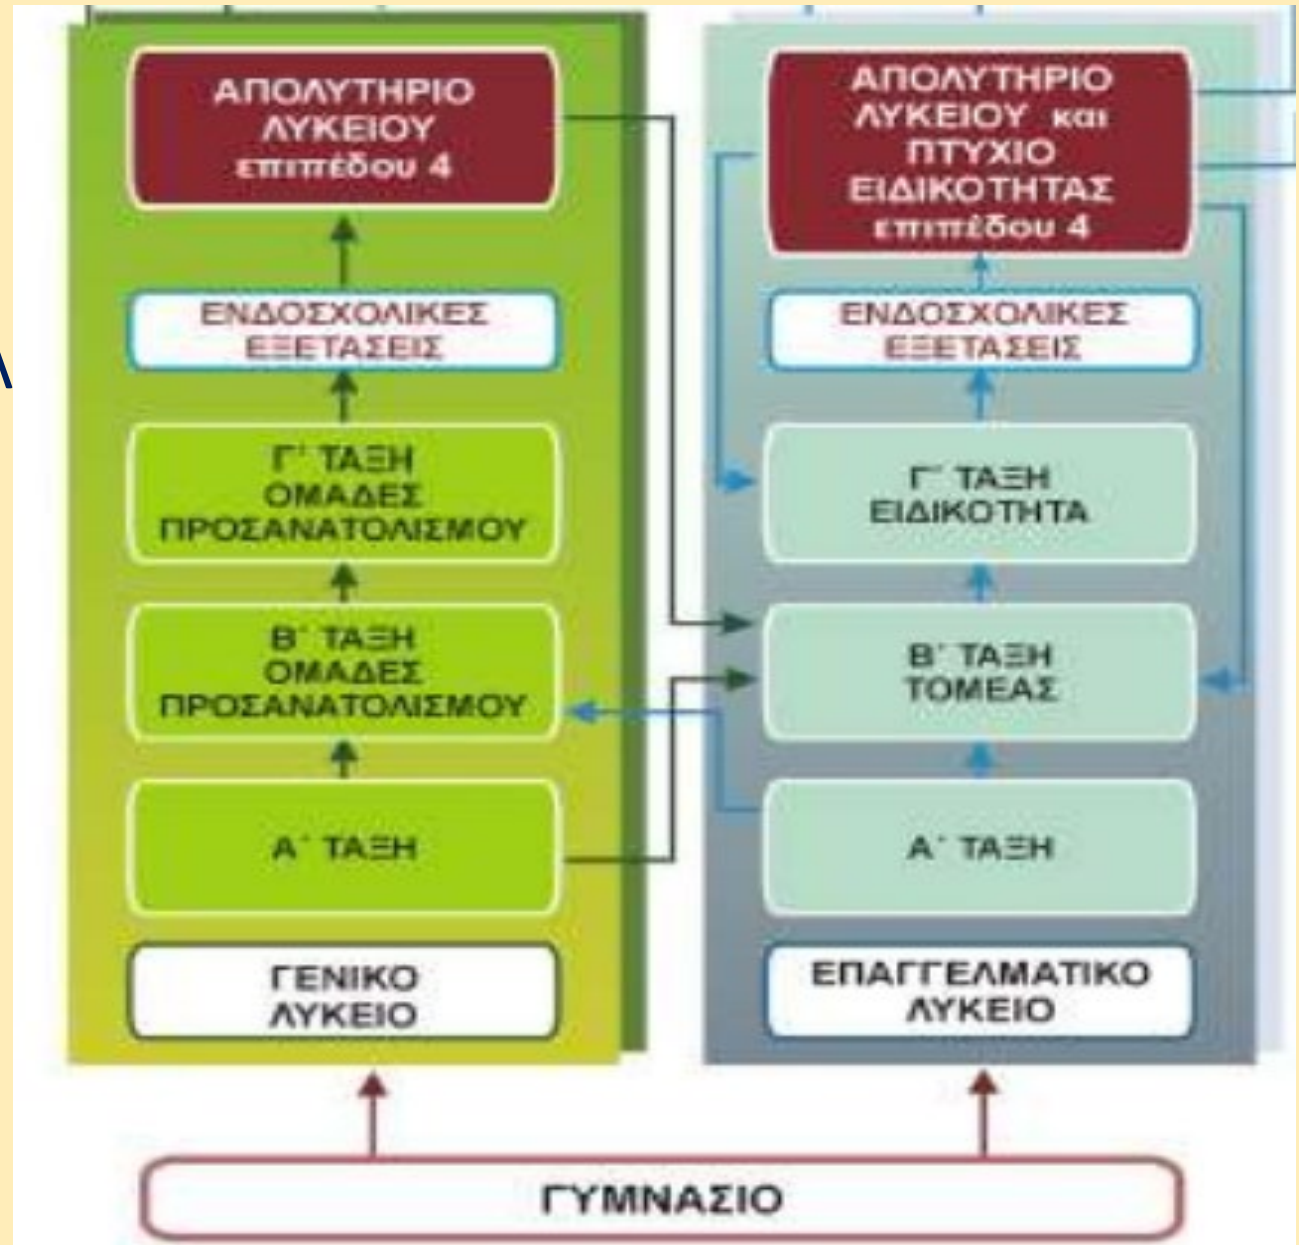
ΑΠΟΛΥΤΗΡΙΟ ΛΥΚΕΙΟΥ επιπέδου 4

ΕΝΔΟΣΧΟΛΙΚΕΣ ΕΞΕΤΑΣΕΙΣ

Γ' ΤΑΞΗ ΟΜΑΔΕΣ ΠΡΟΣΑΝΑΤΟΛΙΣΜΟΥ

Β' ΤΑΞΗ ΟΜΑΔΕΣ ΠΡΟΣΑΝΑΤΟΛΙΣΜΟΥ

Α' ΤΑΞΗ

ΓΕΝΙΚΟ ΛΥΚΕΙΟ

ΑΠΟΛΥΤΗΡΙΟ ΛΥΚΕΙΟΥ και ΠΤΥΧΙΟ ΕΙΔΙΚΟΤΗΤΑΣ επιπέδου 4

ΕΝΔΟΣΧΟΛΙΚΕΣ ΕΞΕΤΑΣΕΙΣ

Γ' ΤΑΞΗ ΕΙΔΙΚΟΤΗΤΑ

Β' ΤΑΞΗ ΤΟΜΕΑΣ

Α' ΤΑΞΗ

ΕΠΑΓΓΕΛΜΑΤΙΚΟ ΛΥΚΕΙΟ

ΓΥΜΝΑΣΙΟ